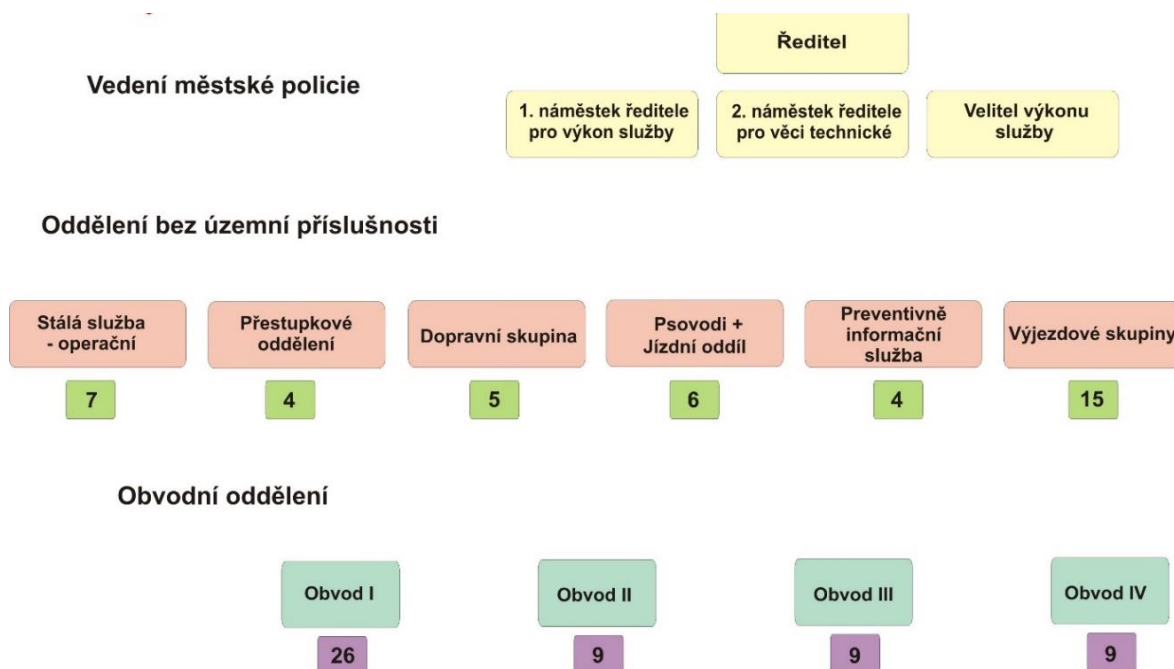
Ředitel

Vedení městské policie

1. náměstek ředitele pro výkon služby

2. náměstek ředitele pro věci technické

Velitel výkonu služby

Oddělení bez územní příslušnosti

Stálá služba - operační

7

Přestupkové oddělení

4

Dopravní skupina

5

Psovodi + Jízdní oddíl

6

Preventivně informační služba

4

Výjezdové skupiny

15

Obvodní oddělení

Obvod I

26

Obvod II

9

Obvod III

9

Obvod IV

9